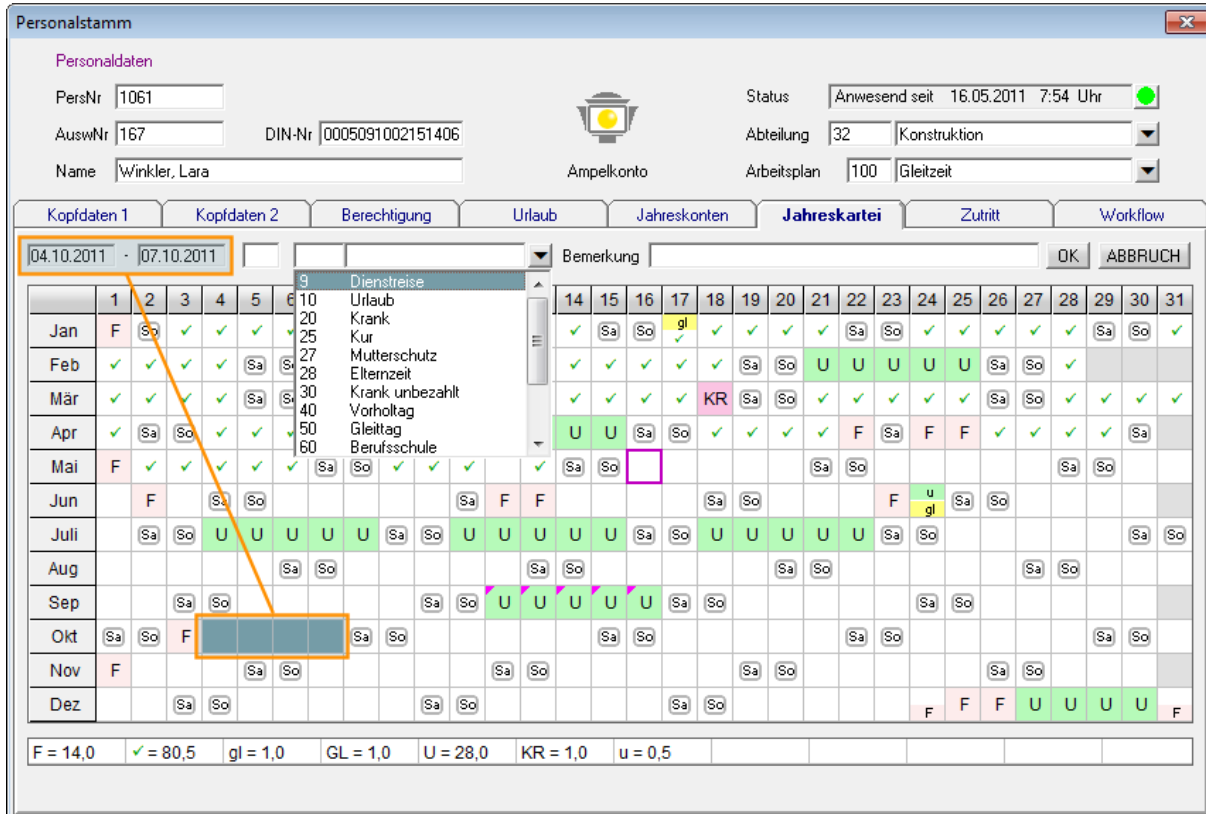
Personalstamm

Personaldaten

PersNr 1061

AuswNr 167

DIN-Nr 0005091002151406

Name Winkler, Lara

Ampelkonto

Status Anwesend seit 16.05.2011 7:54 Uhr

Abteilung 32 Konstruktion

Arbeitsplan 100 Gleitzeit

Kopfdaten 1 | Kopfdaten 2 | Berechtigung | Urlaub | Jahreskonten | Jahreskartei | Zutritt | Workflow

04.10.2011 - 07.10.2011

Bemerkung

OK ABBRUCH

9 Dienstreise
10 Urlaub
20 Krank
25 Kur
27 Mutterschutz
28 Elternzeit
30 Krank unbezahlt
40 Vorholtag
50 Gleittag
60 Berufsschule

| | 1 | 2 | 3 | 4 | 5 | 6 | | | | | | | | 14 | 15 | 16 | 17 | 18 | 19 | 20 | 21 | 22 | 23 | 24 | 25 | 26 | 27 | 28 | 29 | 30 | 31 |
|---|---|---|---|---|---|---|---|---|---|---|---|---|---|---|---|---|---|---|---|---|---|---|---|---|---|---|---|---|---|---|---|
| Jan | F | So | ✓ | ✓ | ✓ | | | | | | | | | ✓ | Sa | So | gl ✓ | ✓ | ✓ | ✓ | ✓ | Sa | So | ✓ | ✓ | ✓ | ✓ | ✓ | Sa | So | ✓ |
| Feb | ✓ | ✓ | ✓ | ✓ | Sa | So | | | | | | | | ✓ | ✓ | ✓ | ✓ | ✓ | Sa | So | U | U | U | U | U | Sa | So | ✓ | | | |
| Mär | ✓ | ✓ | ✓ | ✓ | Sa | So | | | | | | | | ✓ | ✓ | ✓ | ✓ | KR | Sa | So | ✓ | ✓ | ✓ | ✓ | ✓ | Sa | So | ✓ | ✓ | ✓ | ✓ |
| Apr | ✓ | Sa | So | ✓ | ✓ | ✓ | | | | | | | | U | U | Sa | So | ✓ | ✓ | ✓ | ✓ | F | Sa | F | F | ✓ | ✓ | ✓ | ✓ | Sa | |
| Mai | F | ✓ | ✓ | ✓ | ✓ | ✓ | Sa | So | ✓ | ✓ | ✓ | | ✓ | Sa | So | | | | | | Sa | So | | | | | | Sa | So | | |
| Jun | | F | | Sa | So | | | | | | Sa | F | F | | | | | Sa | So | | | | F | u gl | Sa | So | | | | | |
| Juli | | Sa | So | U | U | U | U | U | Sa | So | U | U | U | U | U | Sa | So | U | U | U | U | U | Sa | So | | | | | | Sa | So |
| Aug | | | | | Sa | So | | | | | | | Sa | So | | | | | | Sa | So | | | | | | Sa | So | | | |
| Sep | | | Sa | So | | | | | | Sa | So | U | U | U | U | U | Sa | So | | | | | | Sa | So | | | | | | |
| Okt | Sa | So | F | | | | | Sa | So | | | | | | Sa | So | | | | | | Sa | So | | | | | | Sa | So | |
| Nov | F | | | | Sa | So | | | | | | Sa | So | | | | | | Sa | So | | | | | | Sa | So | | | | |
| Dez | | | Sa | So | | | | | | Sa | So | | | | | | Sa | So | | | | | | F | F | F | U | U | U | U | F |

F = 14,0 | ✓ = 80,5 | gl = 1,0 | GL = 1,0 | U = 28,0 | KR = 1,0 | u = 0,5